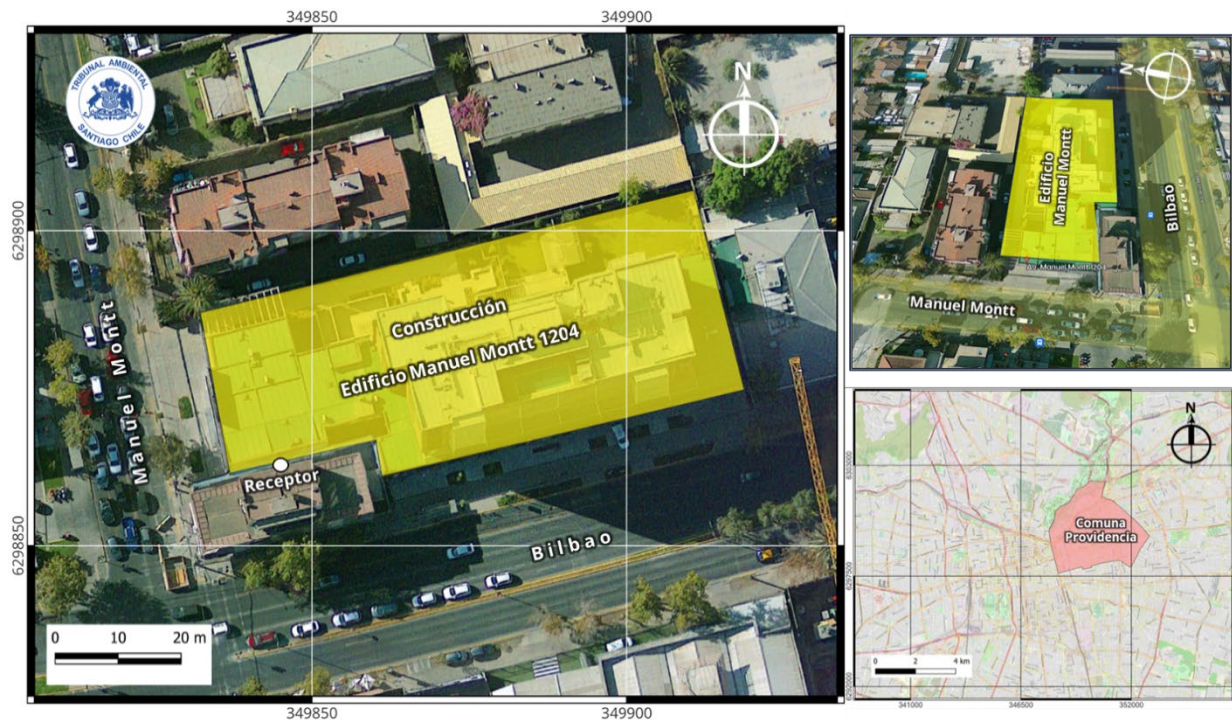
349850
349900
TRIBUNAL AMBIENTAL
SANTIAGO CHILE
N
6298900
Manuel Montt
Construcción
Edificio Manuel Montt 1204
Receptor
6298850
Bilbao
0 10 20 m
349850
349900

N
Edificio Manuel Montt
Bilbao
Av. Manuel Montt 1204
Manuel Montt

N
Comuna Providencia
0 2 4 km
341000
346500
352000